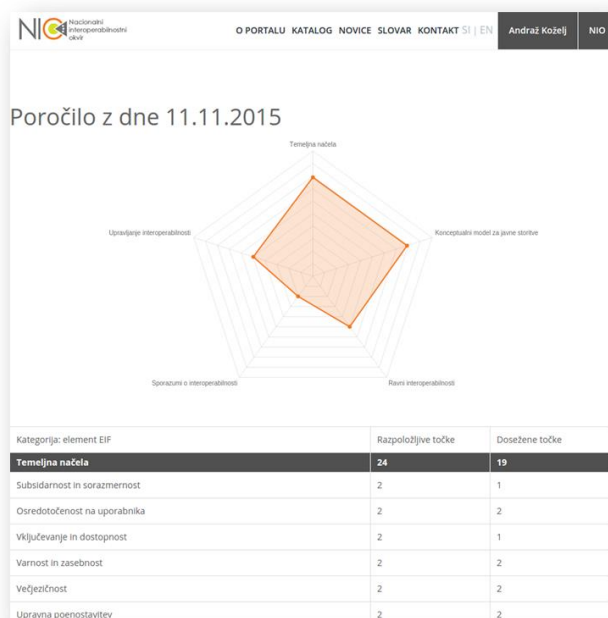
NIO Nacionalni interoperabilnostni okvir

O PORTALU KATALOG NOVICE SLOVAR KONTAKT SI | EN Andraž Koželj NIO

Poročilo z dne 11.11.2015

Temeljna načela

Konceptualni model za javne storitve

Ravni interoperabilnosti

Sporazumi o interoperabilnosti

Upravljanje interoperabilnosti

| Kategorija: element EIF | Razpoložljive točke | Dosežene točke |
|---|---|---|
| Temeljna načela | 24 | 19 |
| Subsidarnost in sorazmernost | 2 | 1 |
| Osredotočenost na uporabnika | 2 | 2 |
| Vključevanje in dostopnost | 2 | 1 |
| Varnost in zasebnost | 2 | 2 |
| Večjezičnost | 2 | 2 |
| Upravna poenostavitev | 2 | 2 |